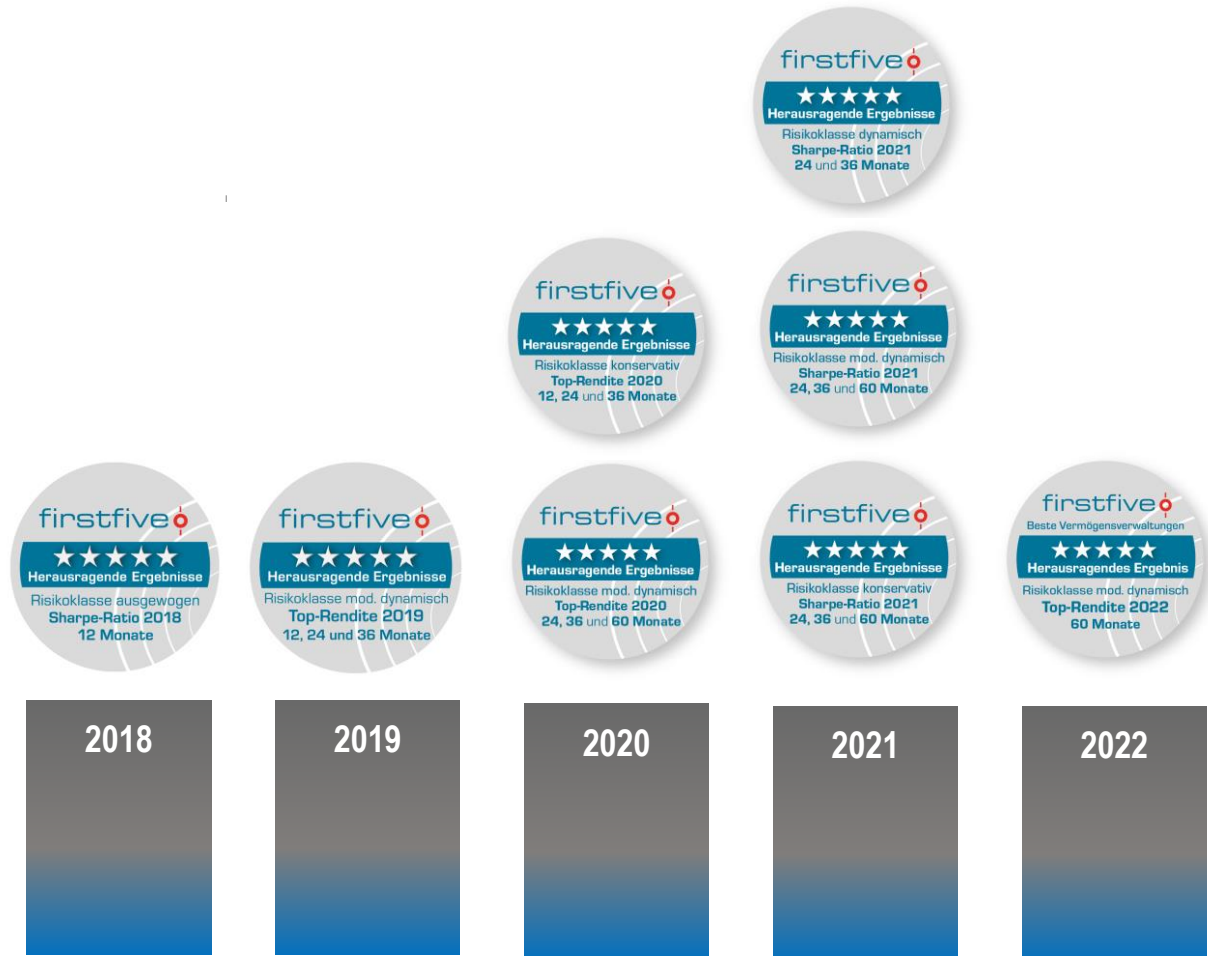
firstfive
★★★★★
Herausragende Ergebnisse
Risikoklasse dynamisch
Sharpe-Ratio 2021
24 und 36 Monate

firstfive
★★★★★
Herausragende Ergebnisse
Risikoklasse konservativ
Top-Rendite 2020
12, 24 und 36 Monate

firstfive
★★★★★
Herausragende Ergebnisse
Risikoklasse mod. dynamisch
Sharpe-Ratio 2021
24, 36 und 60 Monate

firstfive
★★★★★
Herausragende Ergebnisse
Risikoklasse ausgewogen
Sharpe-Ratio 2018
12 Monate

firstfive
★★★★★
Herausragende Ergebnisse
Risikoklasse mod. dynamisch
Top-Rendite 2019
12, 24 und 36 Monate

firstfive
★★★★★
Herausragende Ergebnisse
Risikoklasse mod. dynamisch
Top-Rendite 2020
24, 36 und 60 Monate

firstfive
★★★★★
Herausragende Ergebnisse
Risikoklasse konservativ
Sharpe-Ratio 2021
24, 36 und 60 Monate

firstfive
Beste Vermögensverwaltungen
★★★★★
Herausragendes Ergebnis
Risikoklasse mod. dynamisch
Top-Rendite 2022
60 Monate

2018

2019

2020

2021

2022